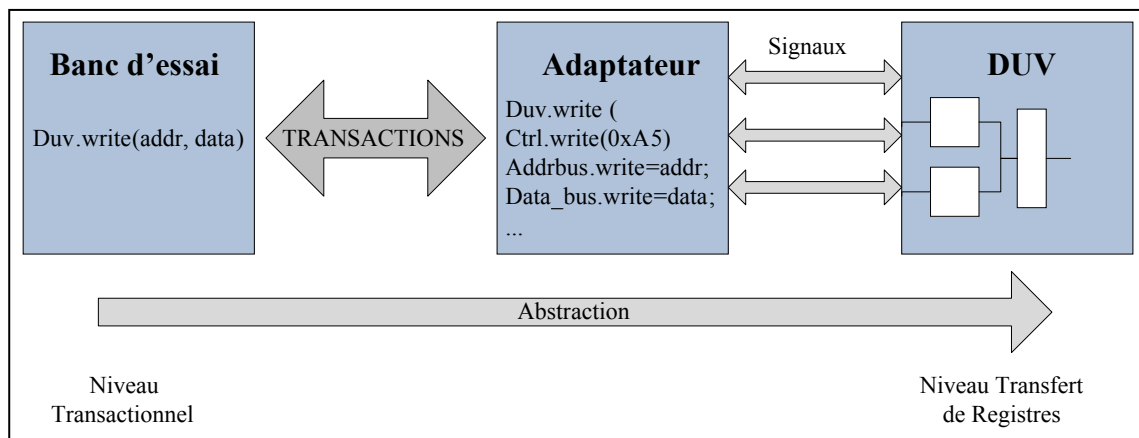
Banc d'essai

Duv.write(addr, data)

TRANSACTIONS

Adaptateur

Duv.write (
Ctrl.write(0xA5)
Addrbus.write=addr;
Data_bus.write=data;
...

Signaux

DUV

Abstraction

Niveau Transactionnel

Niveau Transfert de Registres